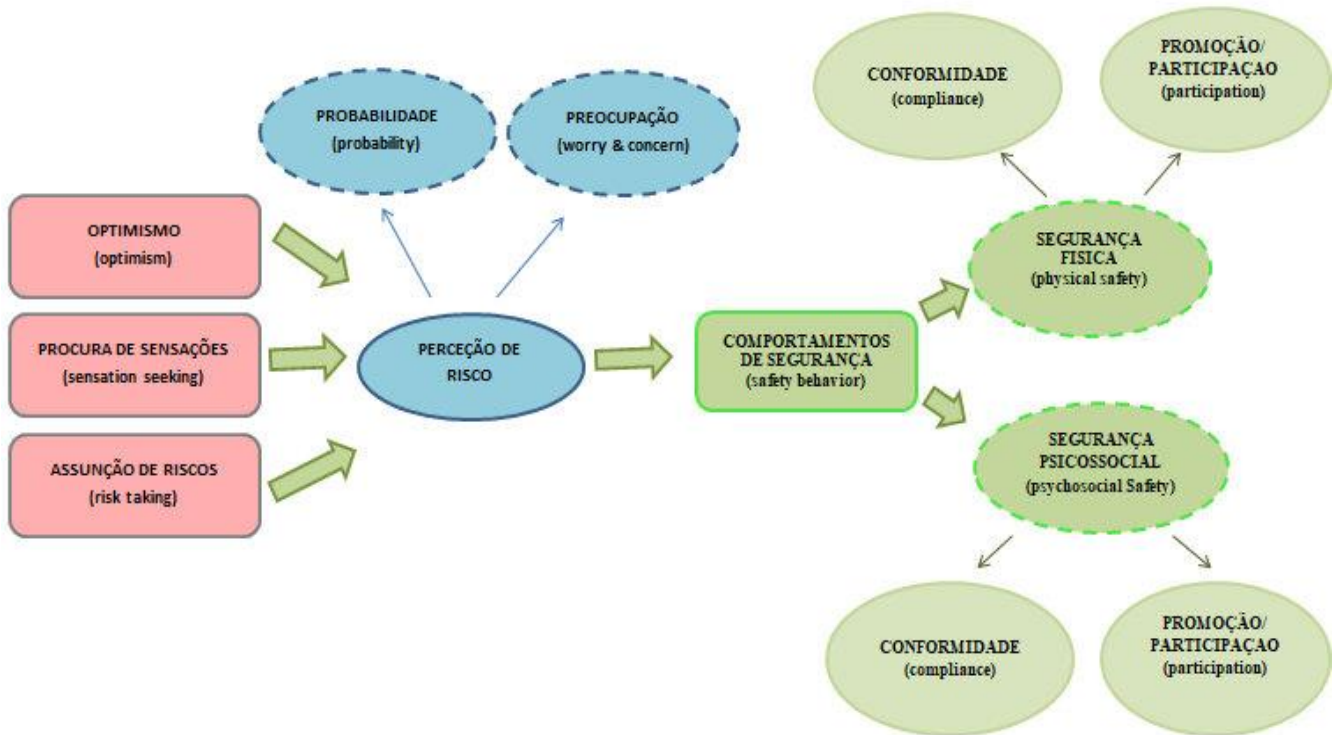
PROBABILIDADE
(probability)

PREOCUPAÇÃO
(worry & concern)

CONFORMIDADE
(compliance)

PROMOÇÃO/
PARTICIPAÇAO
(participation)

OPTIMISMO
(optimism)

PROCURA DE SENSAÇÕES
(sensation seeking)

ASSUNÇÃO DE RISCOS
(risk taking)

PERCEÇÃO DE
RISCO

COMPORTAMENTOS
DE SEGURANÇA
(safety behavior)

SEGURANÇA
FISICA
(physical safety)

SEGURANÇA
PSICOSSOCIAL
(psychosocial Safety)

CONFORMIDADE
(compliance)

PROMOÇÃO/
PARTICIPAÇAO
(participation)